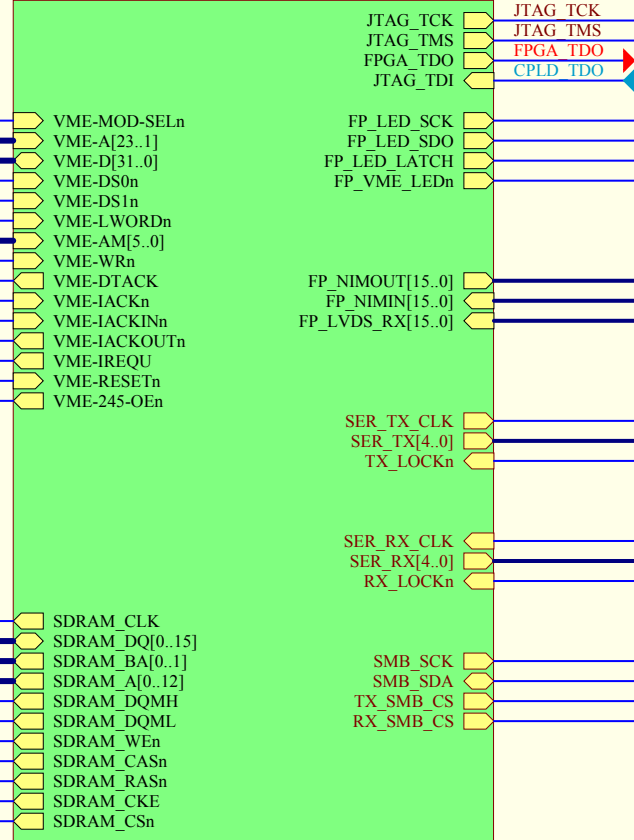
JTAG_TCK
JTAG_TMS
FPGA_TDO
JTAG_TDI
JTAG_TCK
JTAG_TMS
FPGA_TDO
CPLD_TDO

VME-MOD-SELn
VME-A[23..1]
VME-D[31..0]
VME-DS0n
VME-DS1n
VME-LWORDn
VME-AM[5..0]
VME-WRn
VME-DTACK
VME-IACKn
VME-IACKINn
VME-IACKOUTn
VME-IREQU
VME-RESETn
VME-245-OEn

FP_LED_SCK
FP_LED_SDO
FP_LED_LATCH
FP_VME_LEDn

FP_NIMOUT[15..0]
FP_NIMIN[15..0]
FP_LVDS_RX[15..0]

SER_TX_CLK
SER_TX[4..0]
TX_LOCKn

SER_RX_CLK
SER_RX[4..0]
RX_LOCKn

SDRAM_CLK
SDRAM_DQ[0..15]
SDRAM_BA[0..1]
SDRAM_A[0..12]
SDRAM_DQMH
SDRAM_DQML
SDRAM_WEn
SDRAM_CASn
SDRAM_RASn
SDRAM_CKE
SDRAM_CSn

SMB_SCK
SMB_SDA
TX_SMB_CS
RX_SMB_CS